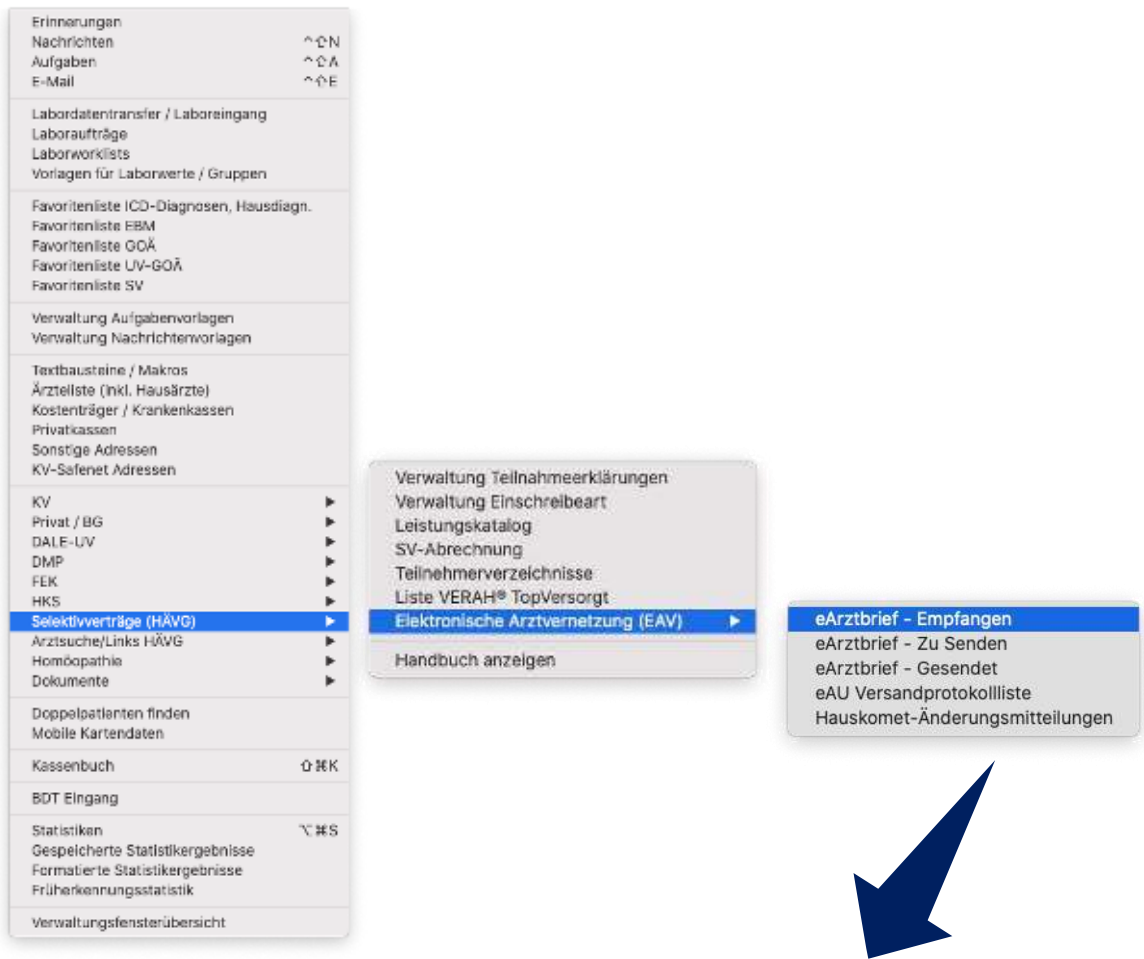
Erinnerungen
Nachrichten ^⇧N
Aufgaben ^⇧A
E-Mail ^⇧E

Labordatentransfer / Laboreingang
Laboraufträge
Laborworklists
Vorlagen für Laborwerte / Gruppen

Favoritenliste ICD-Diagnosen, Hausdiagn.
Favoritenliste EBM
Favoritenliste GOÄ
Favoritenliste UV-GOÄ
Favoritenliste SV

Verwaltung Aufgabenvorlagen
Verwaltung Nachrichtenvorlagen

Textbausteine / Makros
Ärzteliste (inkl. Hausärzte)
Kostenträger / Krankenkassen
Privatkassen
Sonstige Adressen
KV-Safenet Adressen

KV ▶
Privat / BG ▶
DALE-UV ▶
DMP ▶
FEK ▶
HKS ▶
Selektivverträge (HÄVG) ▶
Arztsuche/Links HÄVG ▶
Homöopathie ▶
Dokumente ▶

Doppelpatienten finden
Mobile Kartendaten

Kassenbuch ⇧⌘K

BDT Eingang

Statistiken ⌥⌘S
Gespeicherte Statistikergebnisse
Formatierte Statistikergebnisse
Früherkennungsstatistik

Verwaltungsfensterübersicht

Verwaltung Teilnahmeerklärungen
Verwaltung Einschreibeart
Leistungskatalog
SV-Abrechnung
Teilnehmerverzeichnisse
Liste VERAH® TopVersorgt
Elektronische Arztvernetzung (EAV) ▶

Handbuch anzeigen

eArztbrief - Empfangen
eArztbrief - Zu Senden
eArztbrief - Gesendet
eAU Versandprotokollliste
Hauskomet-Änderungsmitteilungen